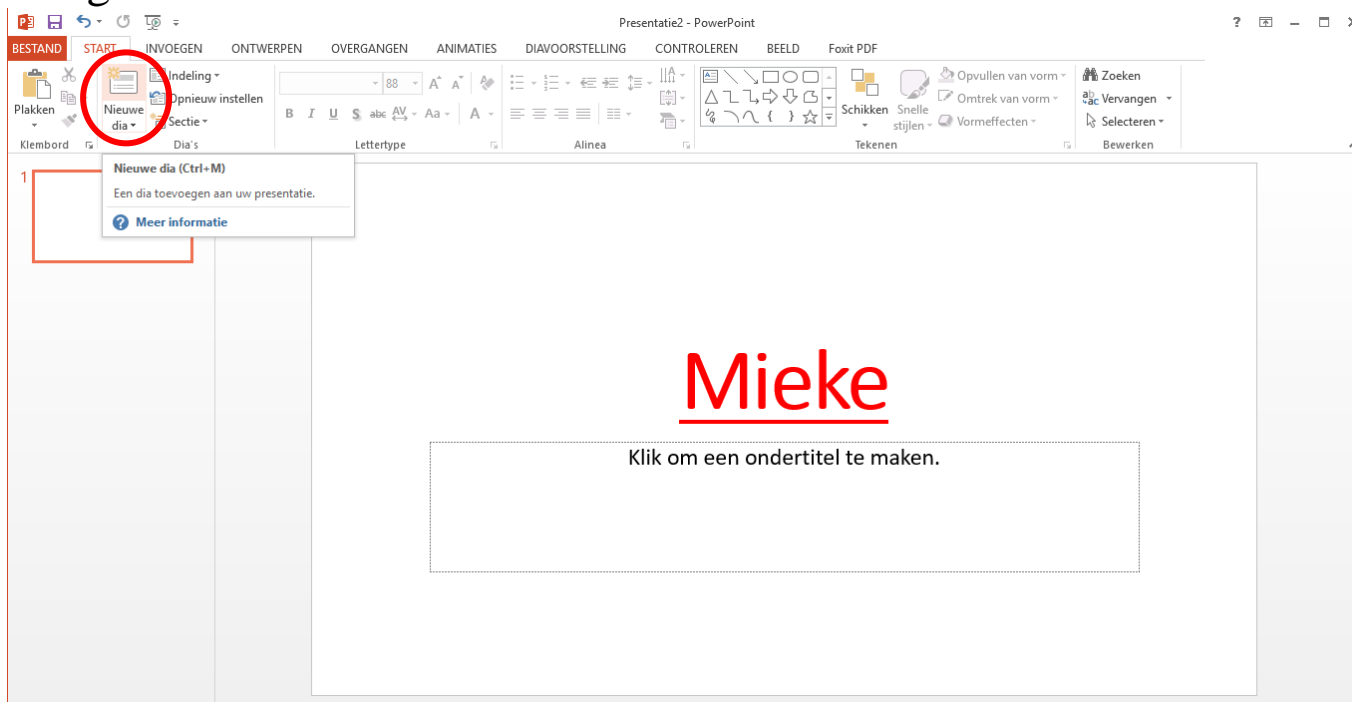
Presentatie2 - PowerPoint

BESTAND START INVOEGEN ONTWERPEN OVERGANGEN ANIMATIES DIAVOORSTELLING CONTROLEREN BEELD Foxit PDF

Plakken
Klembord

Nieuwe dia
Indeling
Opnieuw instellen
Sectie
Dia's

88
Lettertype

Alinea

Schikken
Snelle stijlen
Opvullen van vorm
Omtrek van vorm
Vormeffecten
Tekenen

Zoeken
Vervangen
Selecteren
Bewerken

Nieuwe dia (Ctrl+M)
Een dia toevoegen aan uw presentatie.
Meer informatie

1

Mieke

Klik om een ondertitel te maken.